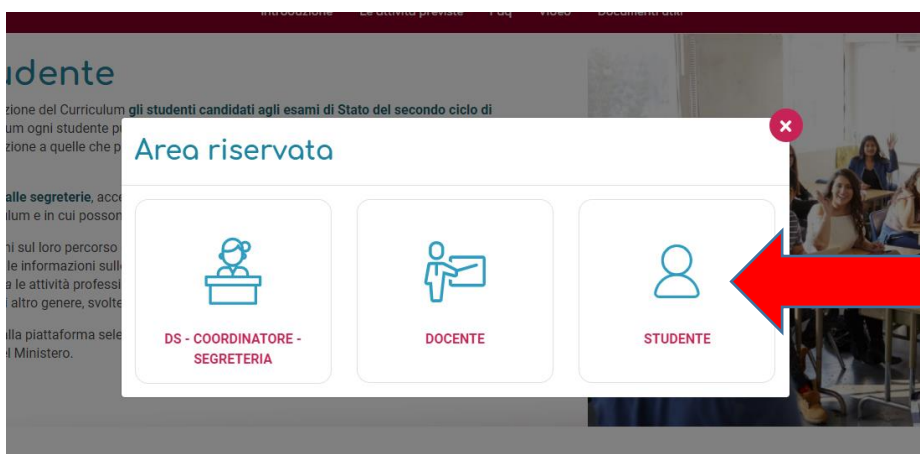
Introduzione Le attività previste Faq Video Documenti utili

udente

zione del Curriculum gli studenti candidati agli esami di Stato del secondo ciclo di
um ogni studente p
zione a quelle che p

alle segreterie, acc
ulum e in cui posson

ni sul loro percorso
le informazioni sull
a le attività profess
i altro genere, svolte

lla piattaforma sele
l Ministero.

Area riservata

DS - COORDINATORE - SEGRETERIA

DOCENTE

STUDENTE